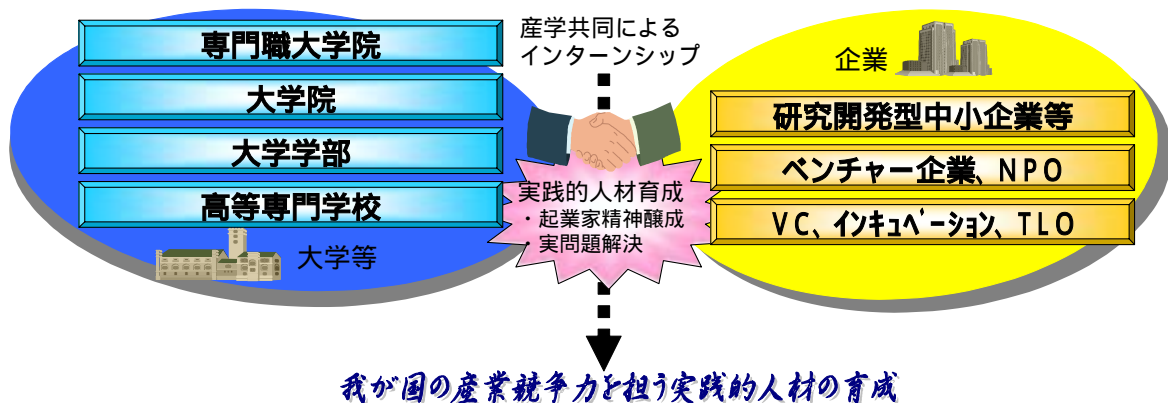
専門職大学院

大学院

大学学部

高等専門学校

大学等

産学共同による
インターンシップ

実践的人材育成
・起業家精神醸成
・実問題解決

企業

研究開発型中小企業等

ベンチャー企業、NPO

VC、インキュベーション、TLO

我が国の産業競争力を担う実践的人材の育成